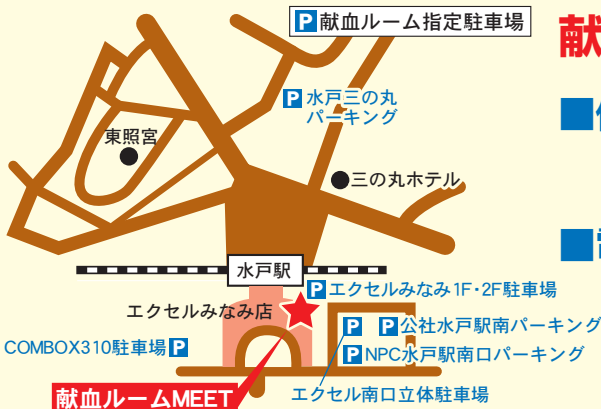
P 献血ルーム指定駐車場

献

P 水戸三の丸パーキング

東照宮

三の丸ホテル

水戸駅

エクセルみなみ店

P エクセルみなみ1F･2F駐車場

P

P 公社水戸駅南パーキング

P NPC水戸駅南口パーキング

COMBOX310駐車場 P

エクセル南口立体駐車場

献血ルームMEET